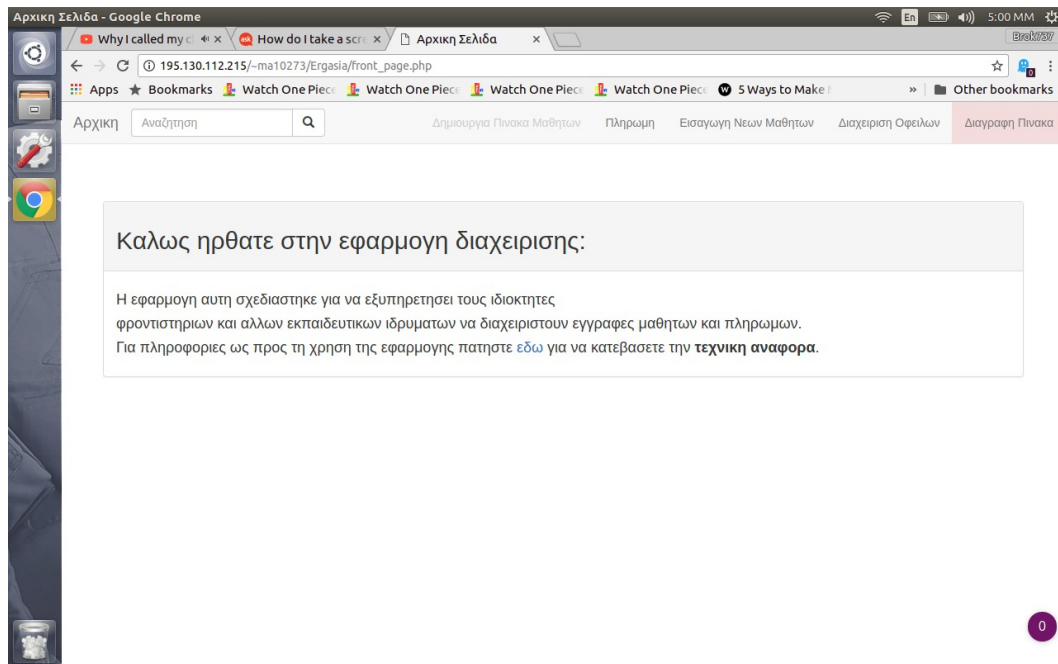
Αρχικη Σελιδα - Google Chrome

En 5:00 MM

Why I called my c ×

How do I take a scre ×

Αρχικη Σελιδα ×

Brok737

195.130.112.215/~ma10273/Ergasia/front_page.php

Apps Bookmarks Watch One Piece Watch One Piece Watch One Piece Watch One Piece 5 Ways to Make » Other bookmarks

Αρχικη Αναζητηση Δημιουργια Πινακα Μαθητων Πληρωμη Εισαγωγη Νεων Μαθητων Διαχειριση Οφειλων Διαγραφη Πινακα

Καλως ηρθατε στην εφαρμογη διαχειρισης:

Η εφαρμογη αυτη σχεδιαστηκε για να εξυπηρετησει τους ιδιοκτητες φροντιστηριων και αλλων εκπαιδευτικων ιδρυματων να διαχειριστουν εγγραφες μαθητων και πληρωμων.
Για πληροφοριες ως προς τη χρηση της εφαρμογης πατηστε εδω για να κατεβασετε την τεχνικη αναφορα.

0